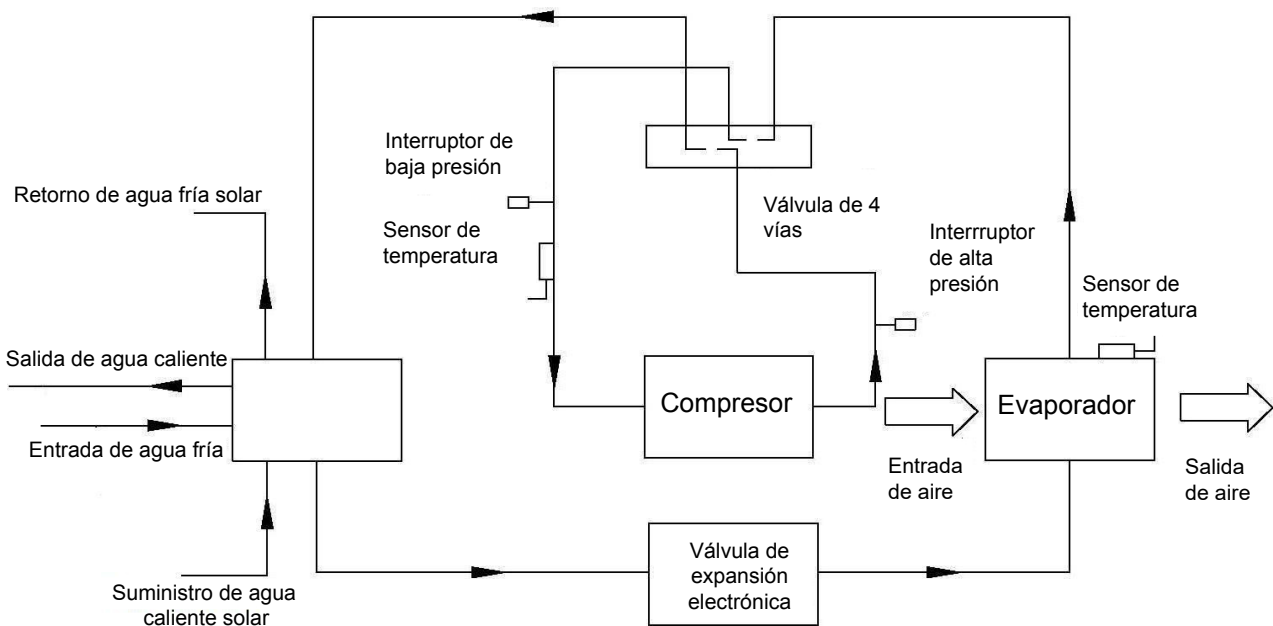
Interruptor de baja presión

Retorno de agua fría solar

Sensor de temperatura

Válvula de 4 vías

Interrruptor de alta presión

Sensor de temperatura

Salida de agua caliente

Entrada de agua fría

Compresor

Evaporador

Entrada de aire

Salida de aire

Suministro de agua caliente solar

Válvula de expansión electrónica